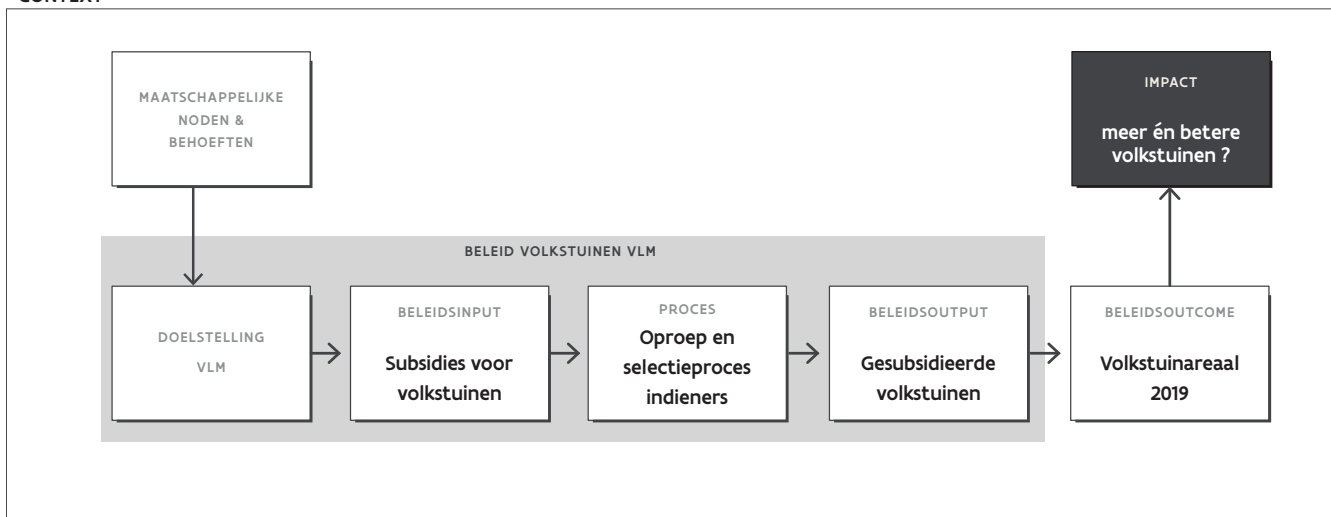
CONTEXT

MAATSCHAPPELIJKE NODEN & BEHOEFTEN

IMPACT

meer én betere volkstuinen ?

BELEID VOLKSTUINEN VLM

DOELSTELLING

VLM

BELEIDSINPUT

Subsidies voor volkstuinen

PROCES

Oproep en selectieproces indieners

BELEIDSOUTPUT

Gesubsidieerde volkstuinen

BELEIDSOUTCOME

Volkstuinareaal 2019